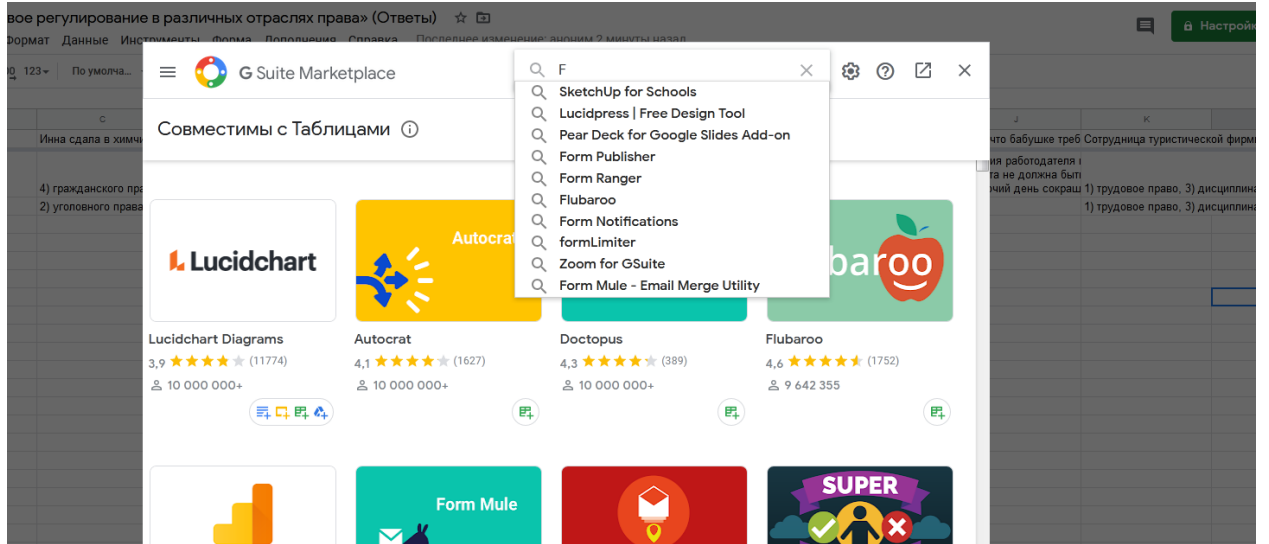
вое регулирование в различных отраслях права» (Ответы)
Формат Данные Инструменты Форма Дополнения Справка Последнее изменение: аноним 2 минуты назад
Настройк
123▾ По умолча...
C
Инна сдала в химч
4) гражданского пра
2) уголовного права
J K
что бабушке треб Сотрудница туристической фирм
ия работодателя
та не должна быт
очий день сокращ 1) трудовое право, 3) дисциплина
1) трудовое право, 3) дисциплина

G Suite Marketplace
F
SketchUp for Schools
Lucidpress | Free Design Tool
Pear Deck for Google Slides Add-on
Form Publisher
Form Ranger
Flubaroo
Form Notifications
formLimiter
Zoom for GSuite
Form Mule - Email Merge Utility

Совместимы с Таблицами

Lucidchart
Lucidchart Diagrams
3,9 (11774)
10 000 000+

Autocrat
Autocrat
4,1 (1627)
10 000 000+

Doctopus
4,3 (389)
10 000 000+

baroo
Flubaroo
4,6 (1752)
9 642 355

Form Mule

SUPER